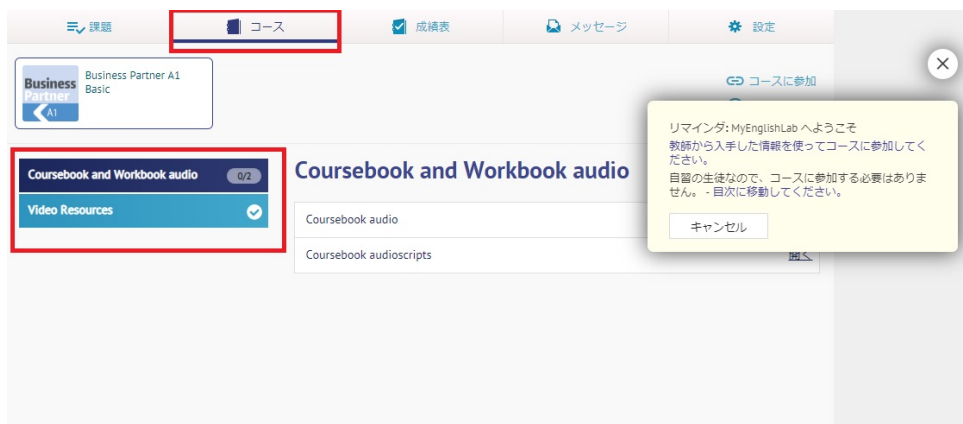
課題　コース　成績表　メッセージ　設定

Business Partner A1

Business Partner A1 Basic

コースに参加

Coursebook and Workbook audio 0/2

Video Resources

Coursebook and Workbook audio

Coursebook audio

Coursebook audioscripts

開く

リマインダ: MyEnglishLab へようこそ

教師から入手した情報を使ってコースに参加してください。

自習の生徒なので、コースに参加する必要はありません。 - 目次に移動してください。

キャンセル